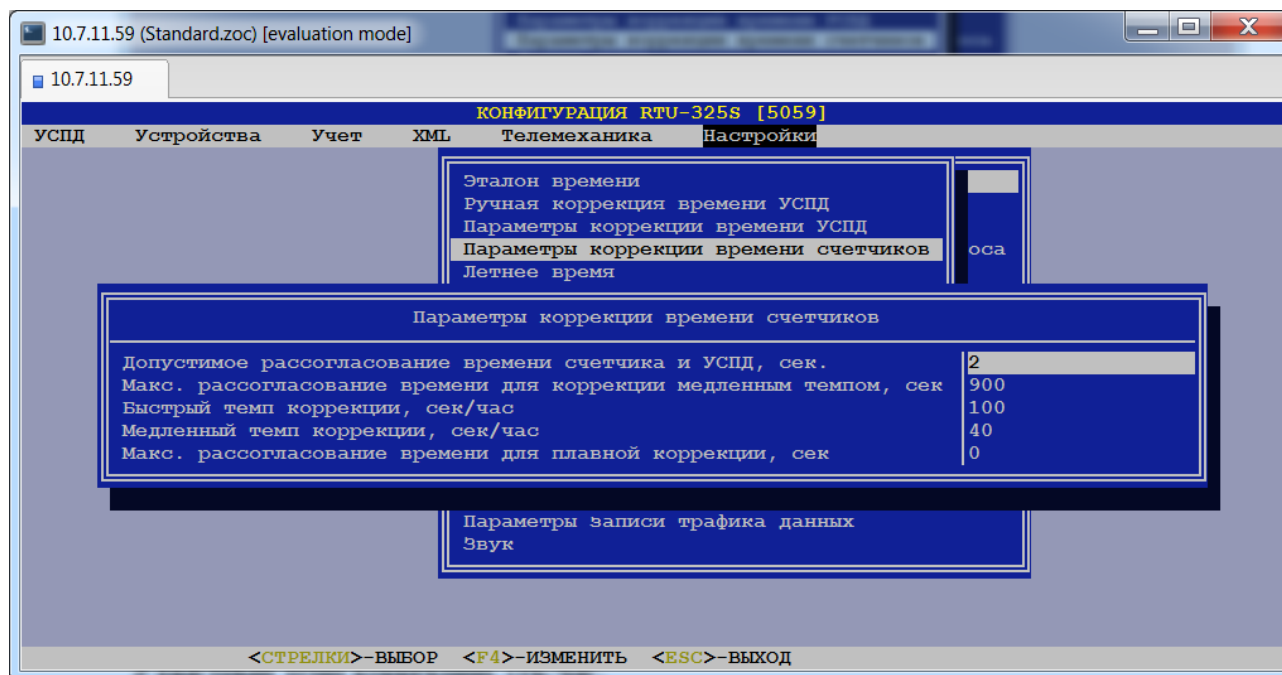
10.7.11.59 (Standard.zoc) [evaluation mode]

10.7.11.59

КОНФИГУРАЦИЯ RTU-325S [5059]

УСПД Устройства Учет XML Телемеханика Настройки

Эталон времени
Ручная коррекция времени УСПД
Параметры коррекции времени УСПД
Параметры коррекции времени счетчиков
Летнее время

оса

Параметры коррекции времени счетчиков

| | |
|---|---|
| Допустимое рассогласование времени счетчика и УСПД, сек. | 2 |
| Макс. рассогласование времени для коррекции медленным темпом, сек | 900 |
| Быстрый темп коррекции, сек/час | 100 |
| Медленный темп коррекции, сек/час | 40 |
| Макс. рассогласование времени для плавной коррекции, сек | 0 |

Параметры записи трафика данных
Звук

<СТРЕЛКИ>-ВЫБОР <F4>-ИЗМЕНИТЬ <ESC>-ВЫХОД